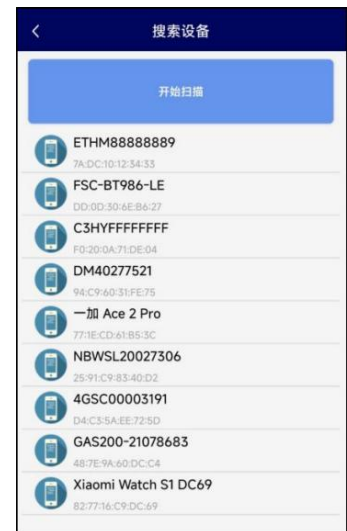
<
搜索设备

开始扫描

ETHM88888889
7A:DC:10:12:34:33

FSC-BT986-LE
DD:0D:30:6E:B6:27

C3HYFFFFFFFF
F0:20:0A:71:DE:04

DM40277521
94:C9:60:31:FE:75

一加 Ace 2 Pro
77:1E:CD:61:B5:3C

NBWSL20027306
25:91:C9:83:40:D2

4GSC00003191
D4:C3:5A:EE:72:5D

GAS200-21078683
48:7E:9A:60:DC:C4

Xiaomi Watch S1 DC69
82:77:16:C9:DC:69